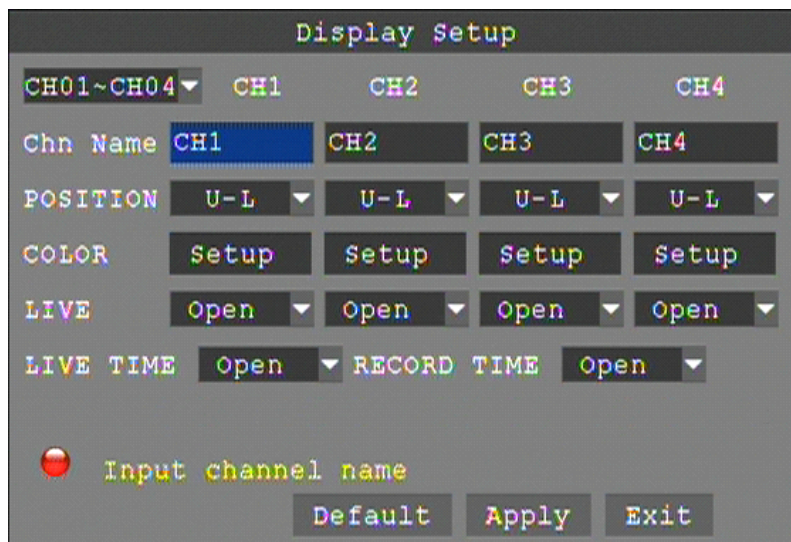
Display Setup

| CH01~CH04 | CH1 | CH2 | CH3 | CH4 |
|---|---|---|---|---|
| Chn Name | CH1 | CH2 | CH3 | CH4 |
| POSITION | U-L | U-L | U-L | U-L |
| COLOR | Setup | Setup | Setup | Setup |
| LIVE | Open | Open | Open | Open |

LIVE TIME Open RECORD TIME Open

Input channel name

Default Apply Exit